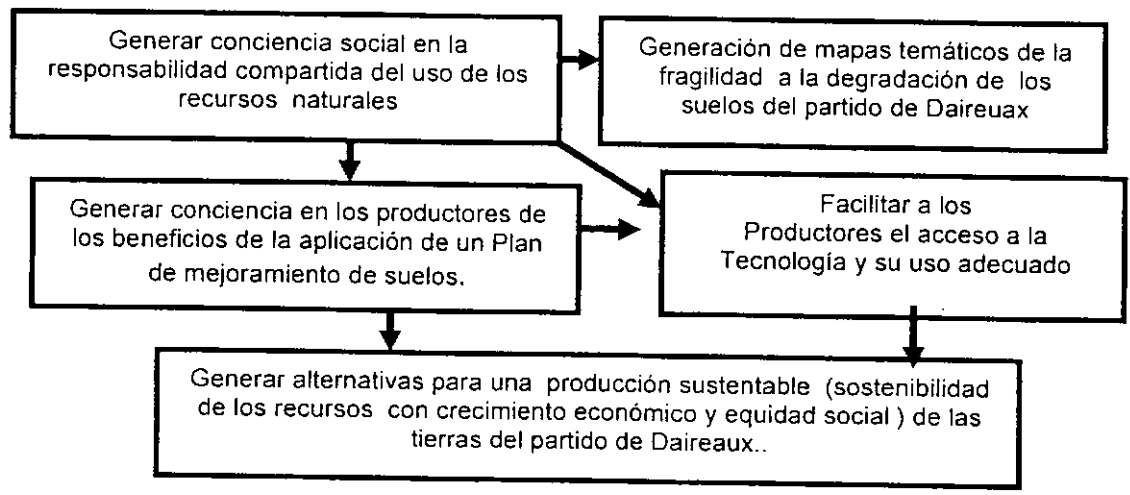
Generar conciencia social en la responsabilidad compartida del uso de los recursos naturales

Generación de mapas temáticos de la fragilidad a la degradación de los suelos del partido de Daireuax

Generar conciencia en los productores de los beneficios de la aplicación de un Plan de mejoramiento de suelos.

Facilitar a los Productores el acceso a la Tecnología y su uso adecuado

Generar alternativas para una producción sustentable (sostenibilidad de los recursos con crecimiento económico y equidad social ) de las tierras del partido de Daireaux..